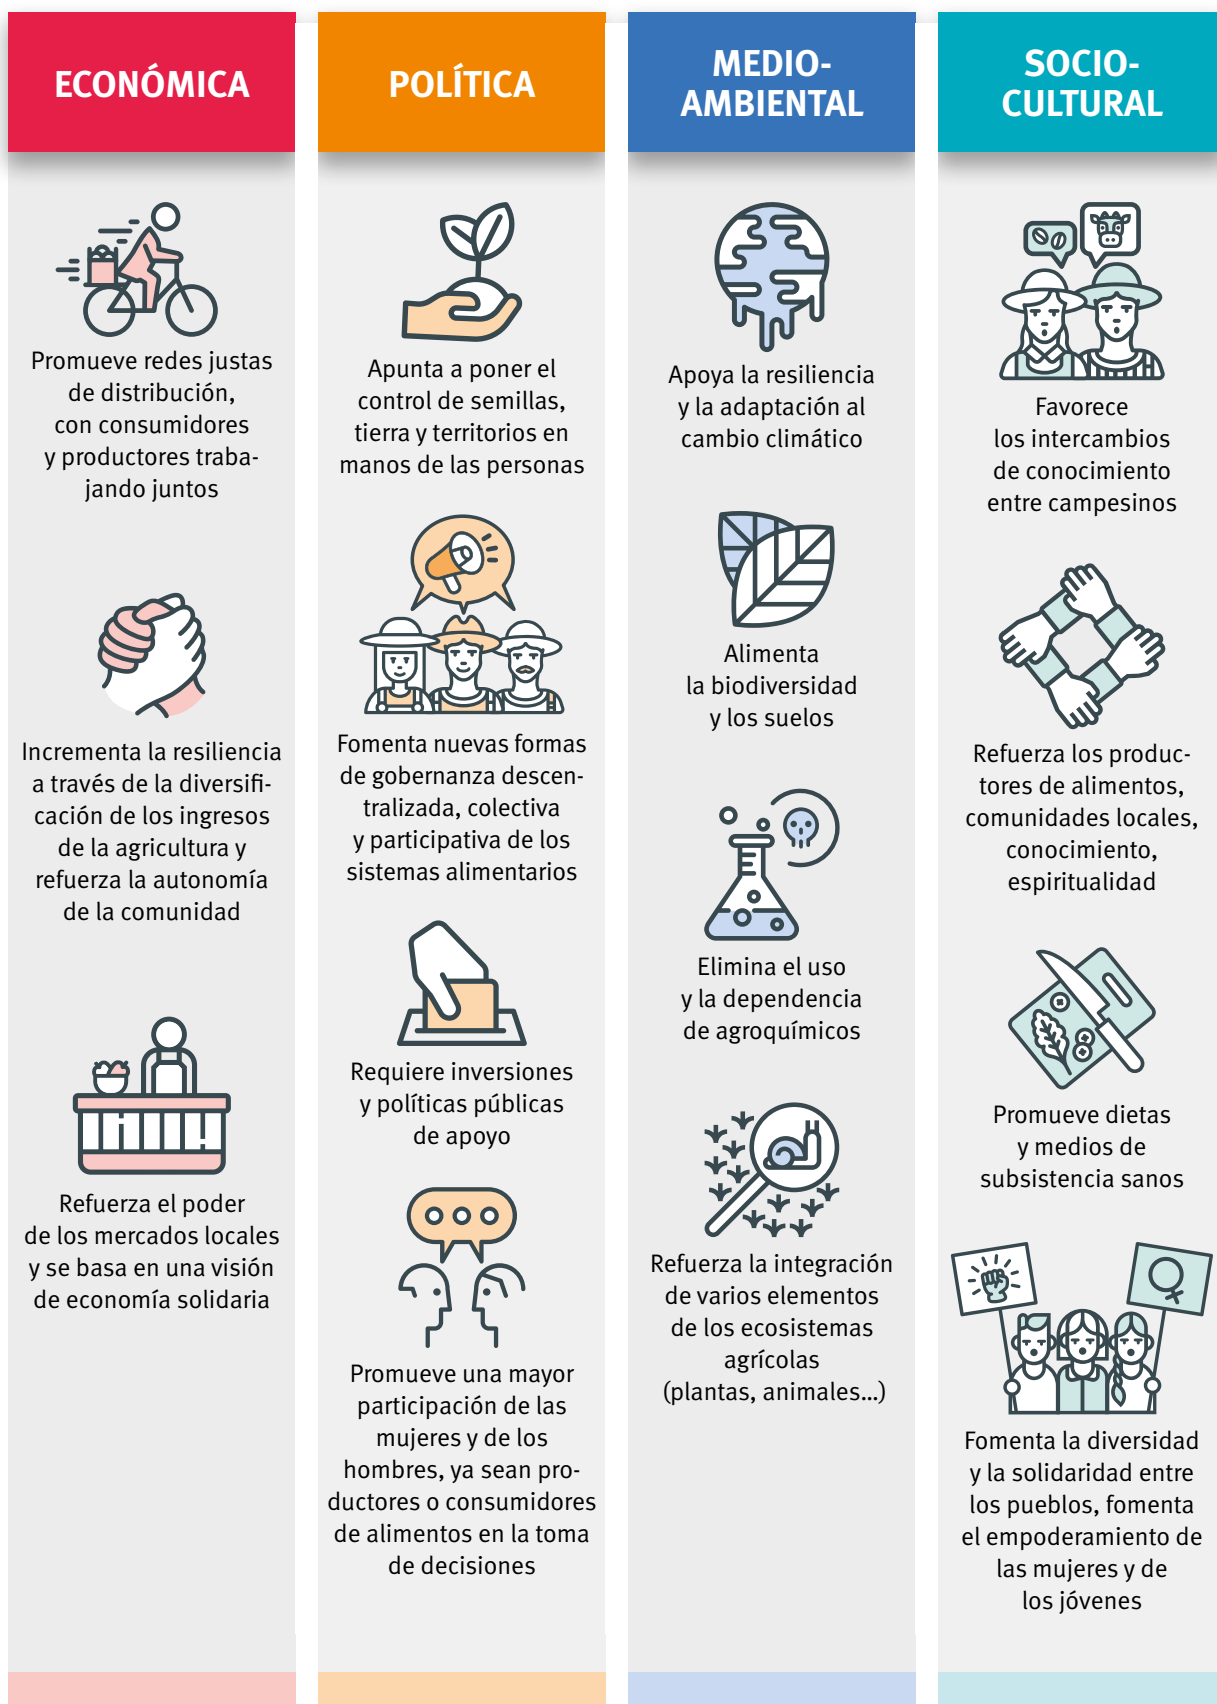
ECONÓMICA

Promueve redes justas de distribución, con consumidores y productores trabajando juntos

Incrementa la resiliencia a través de la diversificación de los ingresos de la agricultura y refuerza la autonomía de la comunidad

Refuerza el poder de los mercados locales y se basa en una visión de economía solidaria

POLÍTICA

Apunta a poner el control de semillas, tierra y territorios en manos de las personas

Fomenta nuevas formas de gobernanza descentralizada, colectiva y participativa de los sistemas alimentarios

Requiere inversiones y políticas públicas de apoyo

Promueve una mayor participación de las mujeres y de los hombres, ya sean productores o consumidores de alimentos en la toma de decisiones

MEDIO-AMBIENTAL

Apoya la resiliencia y la adaptación al cambio climático

Alimenta la biodiversidad y los suelos

Elimina el uso y la dependencia de agroquímicos

Refuerza la integración de varios elementos de los ecosistemas agrícolas (plantas, animales...)

SOCIO-CULTURAL

Favorece los intercambios de conocimiento entre campesinos

Refuerza los productores de alimentos, comunidades locales, conocimiento, espiritualidad

Promueve dietas y medios de subsistencia sanos

Fomenta la diversidad y la solidaridad entre los pueblos, fomenta el empoderamiento de las mujeres y de los jóvenes